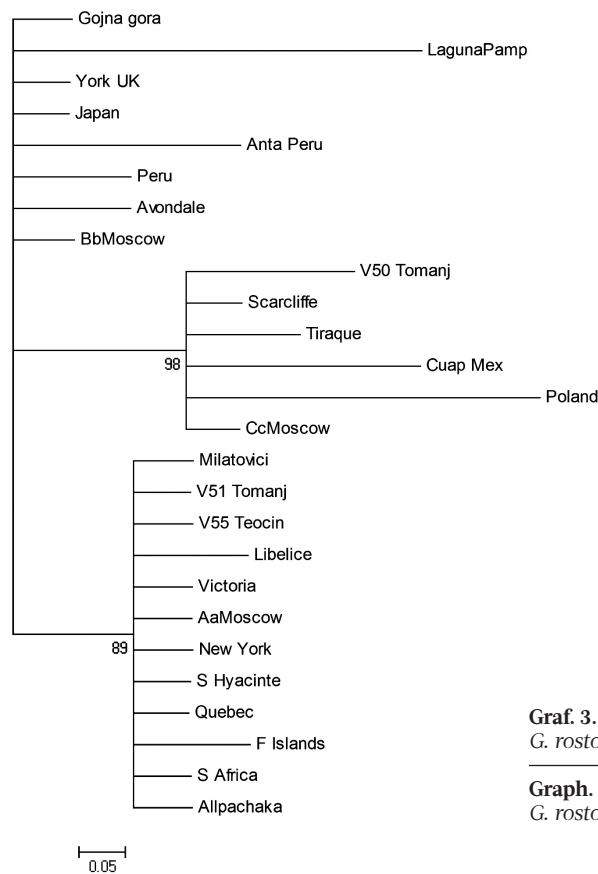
Gojna gora
LagunaPamp
York UK
Japan
Anta Peru
Peru
Avondale
BbMoscow
V50 Tomanj
Scarcliffe
Tiraque
98
Cuap Mex
Poland
CcMoscow
Milatovici
V51 Tomanj
V55 Teocin
Libelice
Victoria
AaMoscow
89
New York
S Hyacinte
Quebec
F Islands
S Africa
Allpachaka
0.05

Graf. 3.
G. rosto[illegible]

Graph.
G. rosto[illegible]